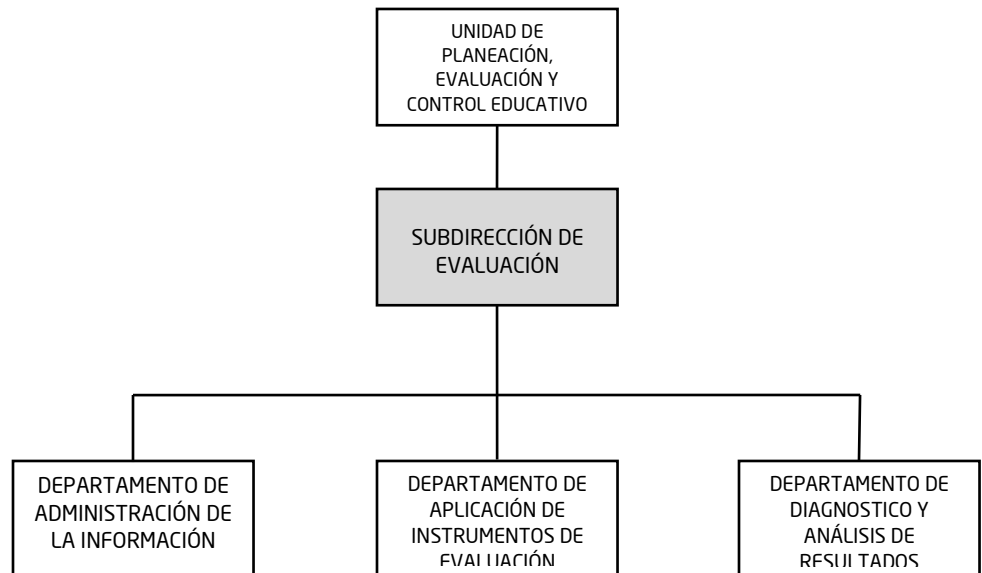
UNIDAD DE PLANEACIÓN, EVALUACIÓN Y CONTROL EDUCATIVO

SUBDIRECCIÓN DE EVALUACIÓN

DEPARTAMENTO DE ADMINISTRACIÓN DE LA INFORMACIÓN

DEPARTAMENTO DE APLICACIÓN DE INSTRUMENTOS DE EVALUACIÓN

DEPARTAMENTO DE DIAGNOSTICO Y ANÁLISIS DE RESULTADOS